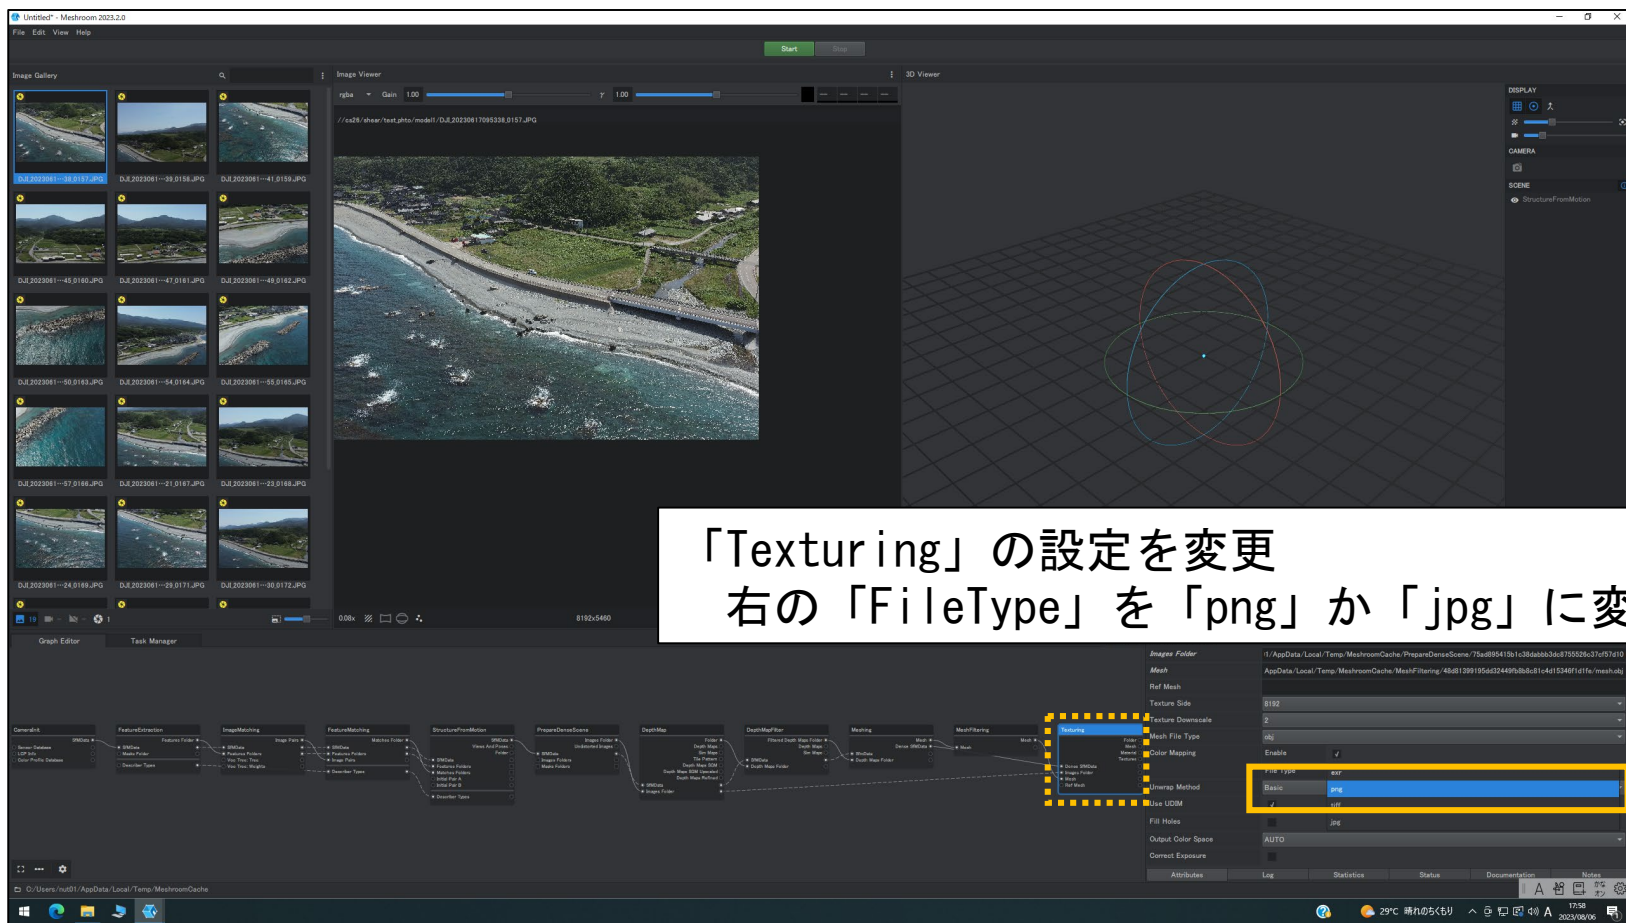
Untitled* - Meshroom 2023.2.0

File Edit View Help

Start Stop

Image Gallery

Image Viewer

rgba Gain 1.00 γ 1.00

//cs26/shear/test_phto/model1/DJI_20230617095338_0157.JPG

3D Viewer

DISPLAY

CAMERA

SCENE

StructureFromMotion

DJI_2023061···38_0157.JPG DJI_2023061···39_0158.JPG DJI_2023061···41_0159.JPG

DJI_2023061···45_0160.JPG DJI_2023061···47_0161.JPG DJI_2023061···49_0162.JPG

DJI_2023061···50_0163.JPG DJI_2023061···54_0164.JPG DJI_2023061···55_0165.JPG

DJI_2023061···57_0166.JPG DJI_2023061···21_0167.JPG DJI_2023061···23_0168.JPG

DJI_2023061···24_0169.JPG DJI_2023061···29_0171.JPG DJI_2023061···30_0172.JPG

19

0.08x 8192x5460

「Texturing」の設定を変更
右の「FileType」を「png」か「jpg」に変

Graph Editor Task Manager

CameraInit FeatureExtraction ImageMatching FeatureMatching StructureFromMotion PrepareDenseScene DepthMap DepthMapFilter Meshing MeshFiltering Texturing

Images Folder ı1/AppData/Local/Temp/MeshroomCache/PrepareDenseScene/75ad895415b1c38dabbb3dc8755526c37cf57d10

Mesh AppData/Local/Temp/MeshroomCache/MeshFiltering/48d81399195dd32449fb8b8c81c4d15346f1d1fe/mesh.obj

Ref Mesh

Texture Side 8192

Texture Downscale 2

Mesh File Type obj

Color Mapping Enable

File Type exr

Unwrap Method Basic png

Use UDIM tiff

Fill Holes jpg

Output Color Space AUTO

Correct Exposure

Attributes Log Statistics Status Documentation Notes

C:/Users/nut01/AppData/Local/Temp/MeshroomCache

29°C 晴れのちくもり 17:58 2023/08/06